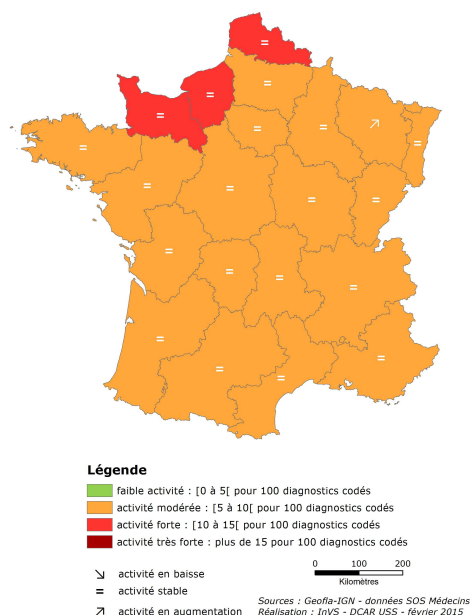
=
=
=
=
=
=
↗
=
=
=
=
=
=
=
=
=
=
=
=
=
=
=
=

Légende
faible activité : [0 à 5[ pour 100 diagnostics codés
activité modérée : [5 à 10[ pour 100 diagnostics codés
activité forte : [10 à 15[ pour 100 diagnostics codés
activité très forte : plus de 15 pour 100 diagnostics codés

↘ activité en baisse
= activité stable
↗ activité en augmentation

0 100 200
Kilomètres

Sources : Geofla-IGN - données SOS Médecins
Réalisation : InVS - DCAR USS - février 2015